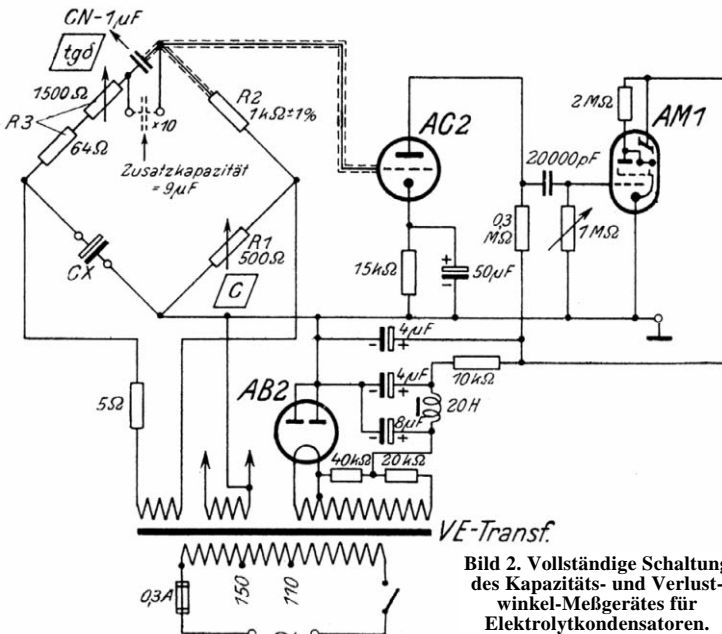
CN-1μF
tgδ
1500Ω
R3
64Ω
×10
Zusatzkapazität
= 9μF
R2
1kΩ±1%
AC2
2MΩ
AM1
20000pF
0,3 MΩ
1MΩ
CX
R1
500Ω
C
15kΩ
50μF
4μF
4μF
10kΩ
8μF
20H
5Ω
AB2
40kΩ
20kΩ
VE-Transf.
0,3A
150
110

Bild 2. Vollständige Schaltung des Kapazitäts- und Verlustwinkel-Meßgerätes für Elektrolytkondensatoren.